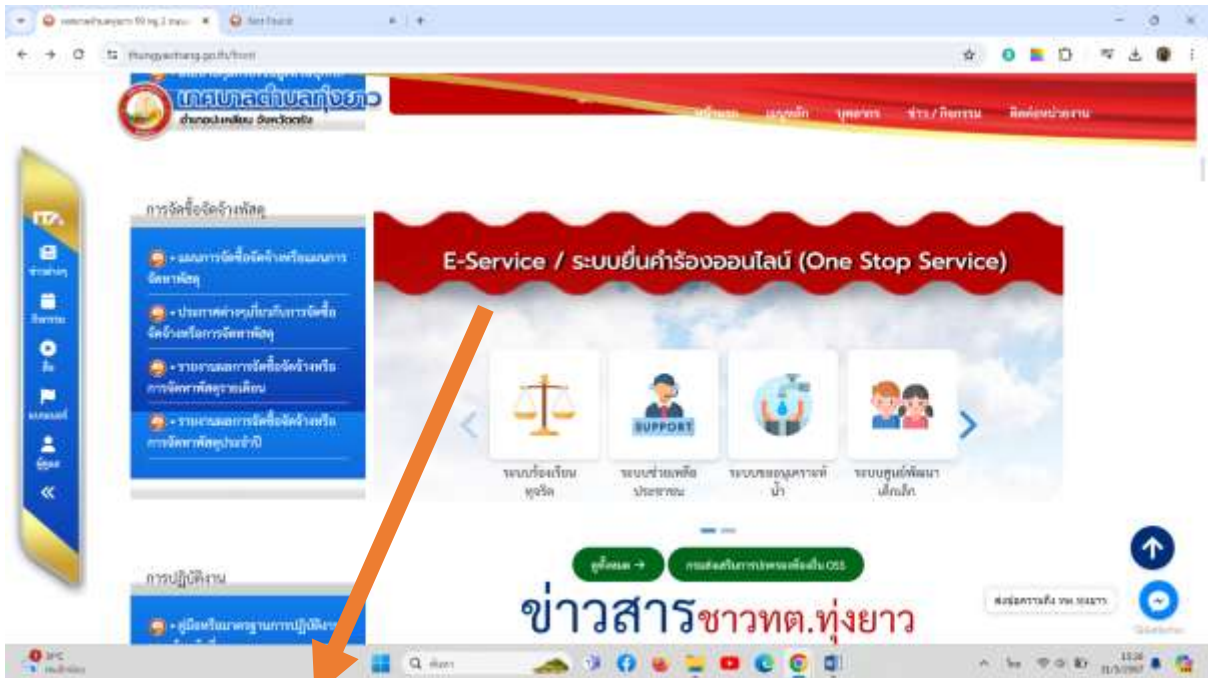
thungyaotung.go.th/front

เทศบาลตำบลทุ่งยาว

การจัดซื้อจัดจ้างพัสดุ

E-Service / ระบบยื่นคำร้องออนไลน์ (One Stop Service)

SUPPORT

ระบบร้องเรียนทุจริต

ระบบช่วยเหลือประชาชน

ระบบขออนุเคราะห์น้ำ

ระบบศูนย์พัฒนาเด็กเล็ก

การปฏิบัติงาน

ข่าวสารชาวทต.ทุ่งยาว

ITA

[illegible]